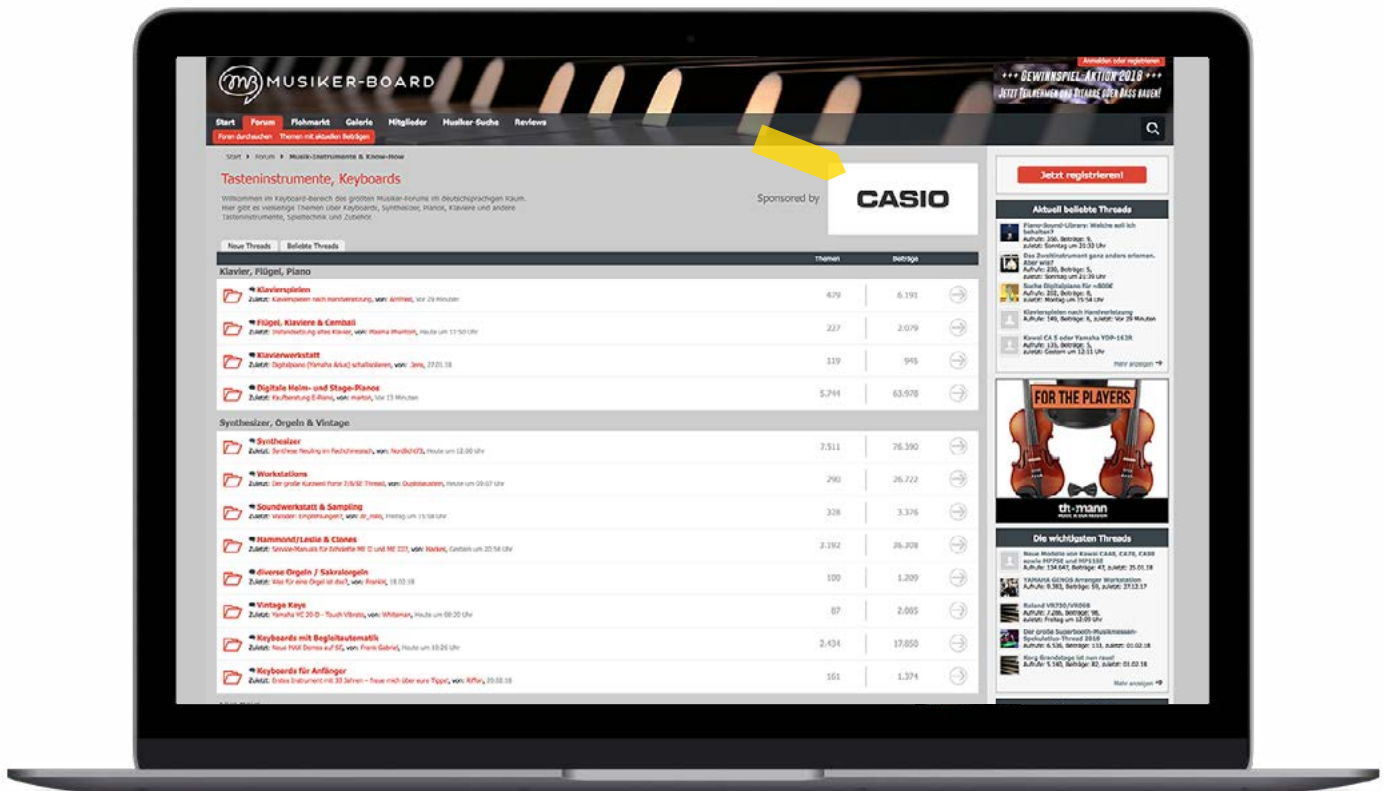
MUSIKER-BOARD

Anmelden oder registrieren

+++ GEWINNSPIEL-AKTION 2018 +++
JETZT TEILNEHMEN UND GITARRE ODER BASS GEWINNEN!

Start Forum Flohmarkt Galerie Mitglieder Musiker-Suche Reviews

Foren durchsuchen Themen mit aktuellen Beiträgen

Start › Forum › Musik-Instrumente & Know-How

Tasteninstrumente, Keyboards

Willkommen im Keyboard-Bereich des größten Musiker-Forums im deutschsprachigen Raum. Hier gibt es vielseitige Themen über Keyboards, Synthesizer, Pianos, Klaviere und andere Tasteninstrumente, Spieltechnik und Zubehör.

Sponsored by CASIO

Neue Threads Beliebte Threads

Klavier, Flügel, Piano

Themen Beiträge

| | Themen | Beiträge |
|---|---|---|
| Klavierspielen<br>Zuletzt: Klavierspielen nach Handverletzung, von: Amfred, Vor 29 Minuten | 479 | 6.191 |
| Flügel, Klaviere & Cembali<br>Zuletzt: Instandsetzung altes Klavier, von: Maaha Phantom, Heute um 11:50 Uhr | 227 | 2.079 |
| Klavierwerkstatt<br>Zuletzt: Digitalpiano (Yamaha Arius) schallisolieren, von: Jens, 27.01.18 | 119 | 945 |
| Digitale Heim- und Stage-Pianos<br>Zuletzt: Kaufberatung E-Piano, von: mark, Vor 13 Minuten | 5.744 | 63.978 |

Synthesizer, Orgeln & Vintage

| | Themen | Beiträge |
|---|---|---|
| Synthesizer<br>Zuletzt: Synthese Neuling im Rechtsinteresse, von: NordlichtS, Heute um 12:00 Uhr | 7.511 | 76.390 |
| Workstations<br>Zuletzt: Der große Kurzweil Forte 7/8/SE Thread, von: Duplobausteine, Heute um 09:07 Uhr | 290 | 26.722 |
| Soundwerkstatt & Sampling<br>Zuletzt: Vocoder: Empfehlungen?, von: dr_mm, Freitag um 15:58 Uhr | 328 | 3.376 |
| Hammond/Leslie & Clones<br>Zuletzt: Service-Manuals für Ersatzteile ME II und ME D37, von: Hacker, Gestern um 20:58 Uhr | 2.192 | 26.208 |
| diverse Orgeln / Sakralorgeln<br>Zuletzt: Was für eine Orgel ist das?, von: Franzl, 18.02.18 | 100 | 1.209 |
| Vintage Keys<br>Zuletzt: Yamaha YC 30 B - Touch Vibrato, von: Whiteman, Heute um 08:20 Uhr | 87 | 2.085 |
| Keyboards mit Begleitautomatik<br>Zuletzt: Neue HAM Demos auf SC, von: Frank Gabriel, Heute um 10:26 Uhr | 2.434 | 17.850 |
| Keyboards für Anfänger<br>Zuletzt: Erstes Instrument mit 30 Jahren – freue mich über eure Tipps!, von: Riffer, 20.02.18 | 161 | 1.374 |

Jetzt registrieren!

Aktuell beliebte Threads

Piano-Sound-Library: Welche soll ich behalten?
Aufrufe: 356, Beiträge: 9, zuletzt: Sonntag um 21:30 Uhr

Das Zweitinstrument ganz anders erlernen. Aber wie?
Aufrufe: 230, Beiträge: 5, zuletzt: Sonntag um 21:30 Uhr

Suche Digitalpiano für ≈800€
Aufrufe: 202, Beiträge: 8, zuletzt: Montag um 15:54 Uhr

Klavierspielen nach Handverletzung
Aufrufe: 140, Beiträge: 6, zuletzt: Vor 29 Minuten

Kawai CA 5 oder Yamaha YDP-163R
Aufrufe: 135, Beiträge: 5, zuletzt: Gestern um 12:11 Uhr

Mehr anzeigen

FOR THE PLAYERS

thomann
MUSIC IS OUR PASSION

Die wichtigsten Threads

Neue Modelle von Kawai CA48, CA78, CA98 sowie MP7SE und MP11SE
Aufrufe: 134.647, Beiträge: 47, zuletzt: 25.01.18

YAMAHA GENOS Arranger Workstation
Aufrufe: 9.583, Beiträge: 55, zuletzt: 27.12.17

Roland VR730/VR09B
Aufrufe: 7.286, Beiträge: 98, zuletzt: Freitag um 12:09 Uhr

Der große Superbooth-Musikmessen-Spekulatius-Thread 2018
Aufrufe: 6.536, Beiträge: 133, zuletzt: 01.02.18

Korg Grandstage ist nun raus!
Aufrufe: 5.140, Beiträge: 82, zuletzt: 01.02.18

Mehr anzeigen